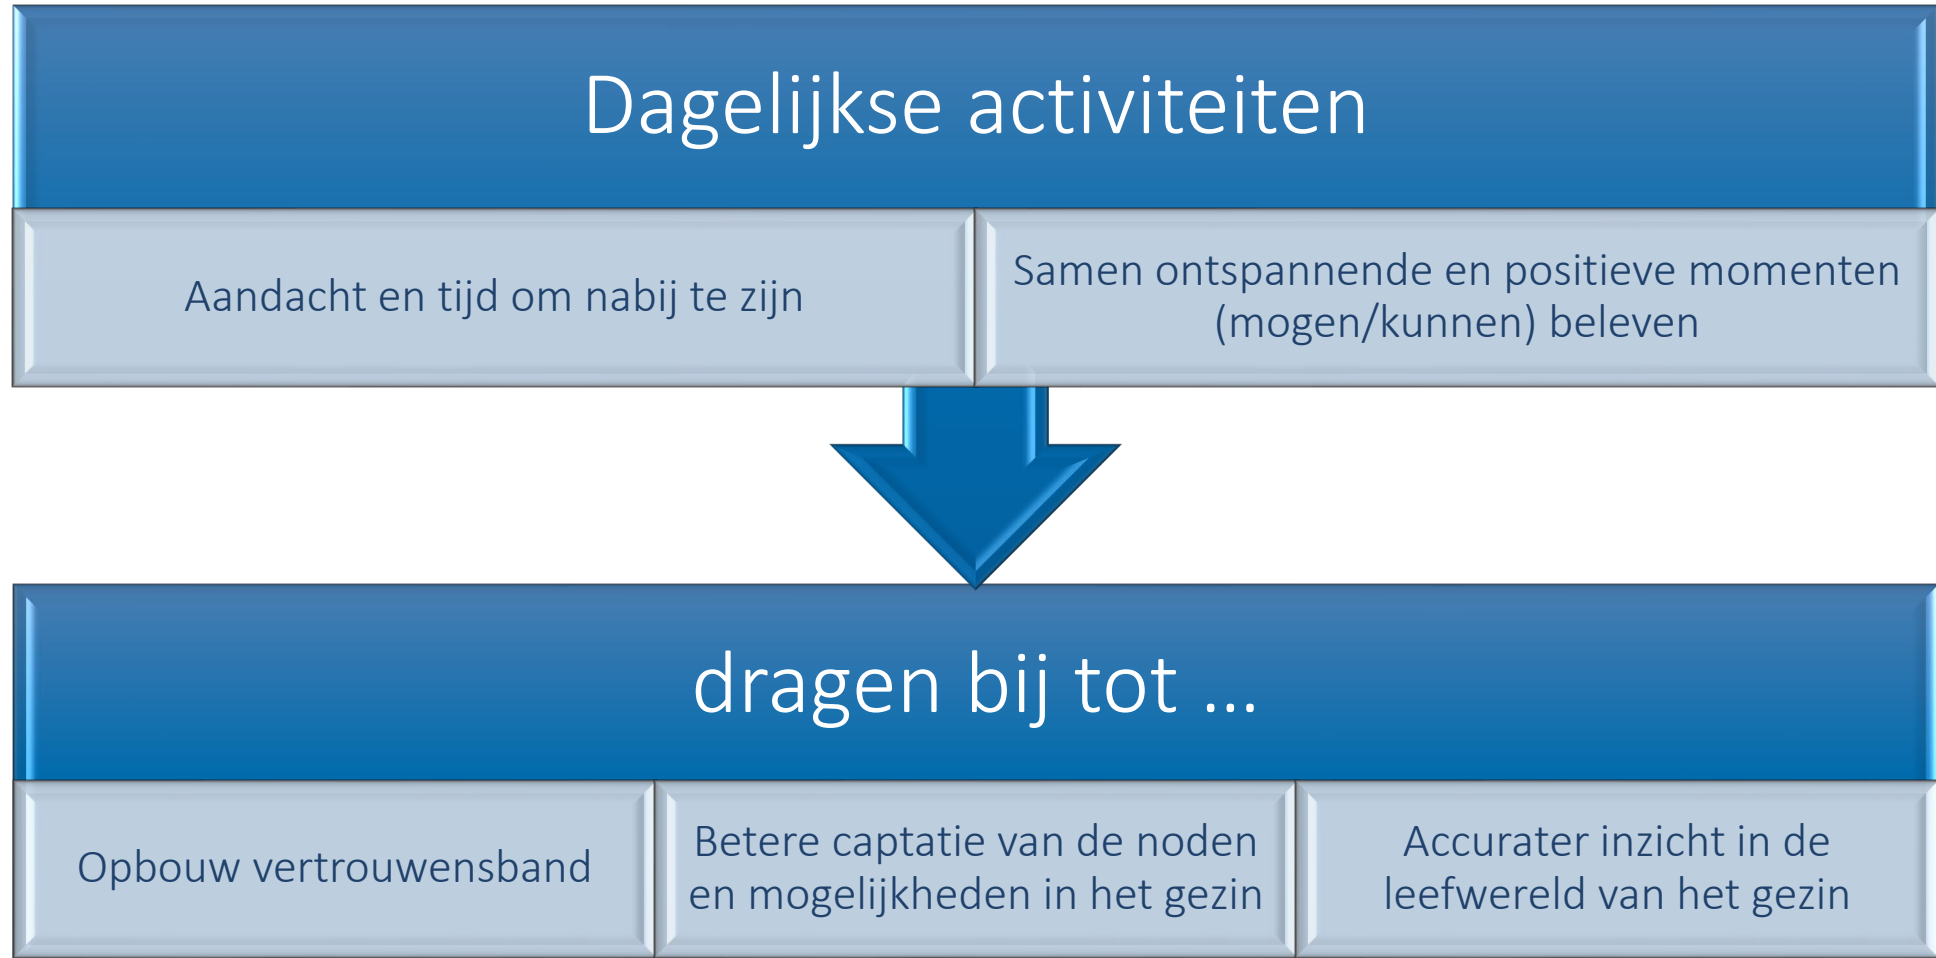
Dagelijkse activiteiten

Aandacht en tijd om nabij te zijn

Samen ontspannende en positieve momenten (mogen/kunnen) beleven

dragen bij tot ...

Opbouw vertrouwensband

Betere captatie van de noden en mogelijkheden in het gezin

Accurater inzicht in de leefwereld van het gezin